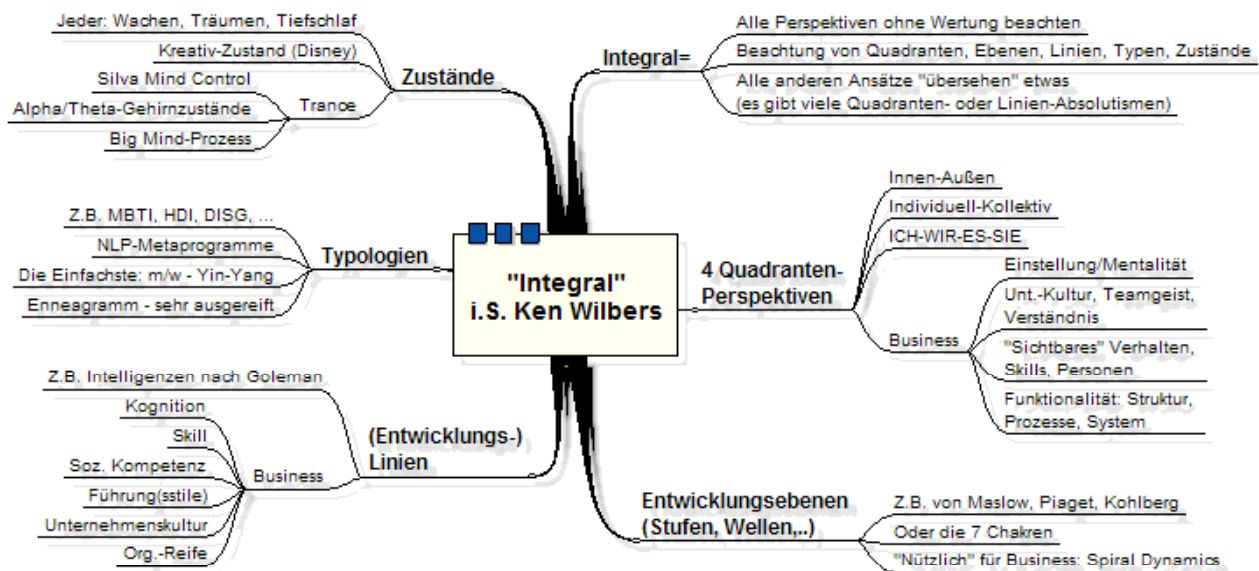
"Integral"
i.S. Ken Wilbers

Zustände
Jeder: Wachen, Träumen, Tiefschlaf
Kreativ-Zustand (Disney)
Trance
Silva Mind Control
Alpha/Theta-Gehirnzustände
Big Mind-Prozess

Typologien
Z.B. MBTI, HDI, DISG, ...
NLP-Metaprogramme
Die Einfachste: m/w - Yin-Yang
Enneagramm - sehr ausgereift

(Entwicklungs-)
Linien
Z.B. Intelligenzen nach Goleman
Business
Kognition
Skill
Soz. Kompetenz
Führung(sstile)
Unternehmenskultur
Org.-Reife

Integral=
Alle Perspektiven ohne Wertung beachten
Beachtung von Quadranten, Ebenen, Linien, Typen, Zustände
Alle anderen Ansätze "übersehen" etwas
(es gibt viele Quadranten- oder Linien-Absolutismen)

4 Quadranten-
Perspektiven
Innen-Außen
Individuell-Kollektiv
ICH-WIR-ES-SIE
Business
Einstellung/Mentalität
Unt.-Kultur, Teamgeist, Verständnis
"Sichtbares" Verhalten, Skills, Personen
Funktionalität: Struktur, Prozesse, System

Entwicklungsebenen
(Stufen, Wellen,..)
Z.B. von Maslow, Piaget, Kohlberg
Oder die 7 Chakren
"Nützlich" für Business: Spiral Dynamics